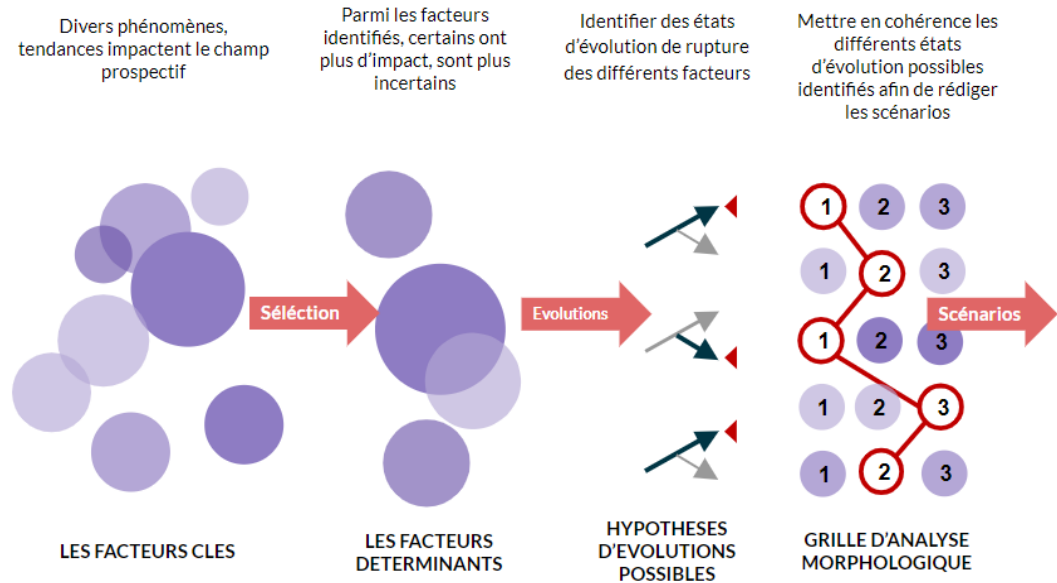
Divers phénomènes, tendances impactent le champ prospectif

Parmi les facteurs identifiés, certains ont plus d'impact, sont plus incertains

Identifier des états d'évolution de rupture des différents facteurs

Mettre en cohérence les différents états d'évolution possibles identifiés afin de rédiger les scénarios

Sélection

Evolutions

Scénarios

1 2 3
1 2 3
1 2 3
1 2 3
1 2 3

LES FACTEURS CLES

LES FACTEURS DETERMINANTS

HYPOTHESES D'EVOLUTIONS POSSIBLES

GRILLE D'ANALYSE MORPHOLOGIQUE